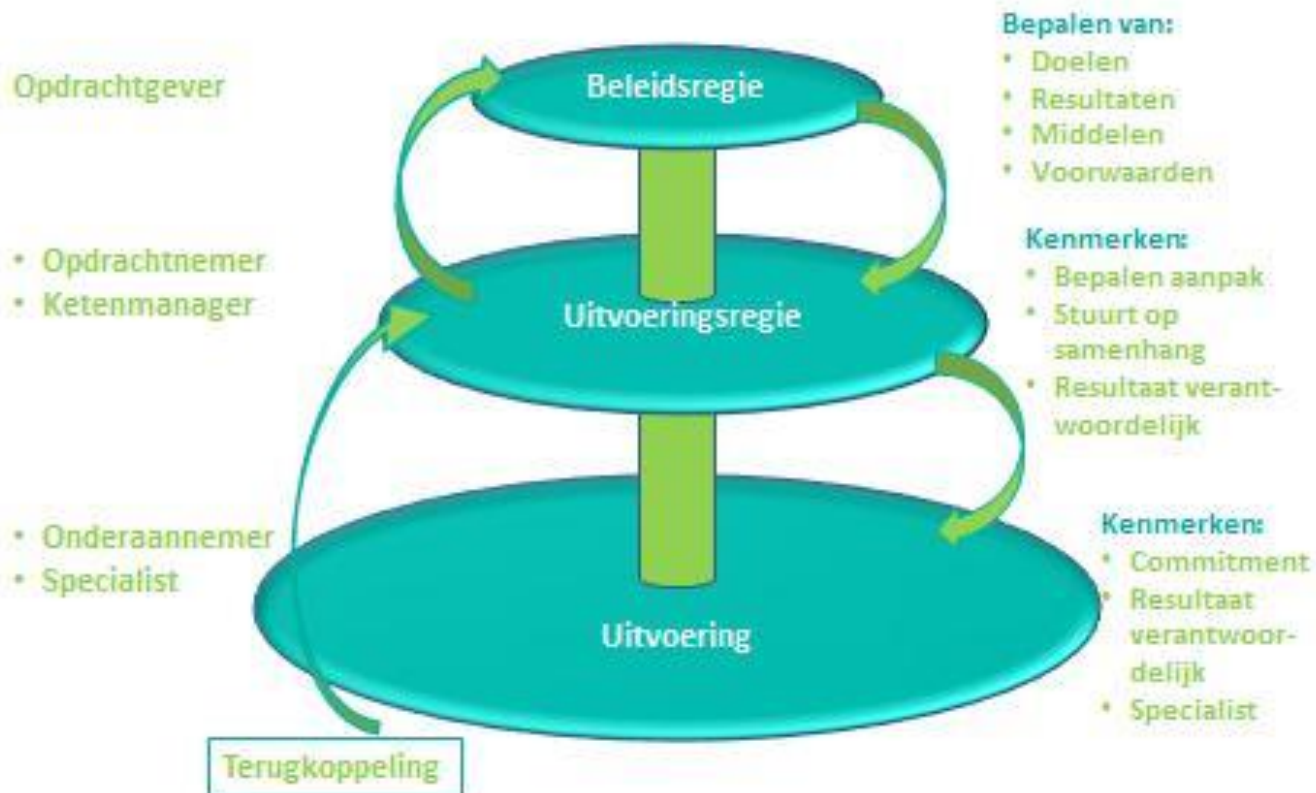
Opdrachtgever

Beleidsregie

Bepalen van:
• Doelen
• Resultaten
• Middelen
• Voorwaarden

• Opdrachtnemer
• Ketenmanager

Uitvoeringsregie

Kenmerken:
• Bepalen aanpak
• Stuurt op samenhang
• Resultaat verantwoordelijk

• Onderaannemer
• Specialist

Uitvoering

Kenmerken:
• Commitment
• Resultaat verantwoordelijk
• Specialist

Terugkoppeling